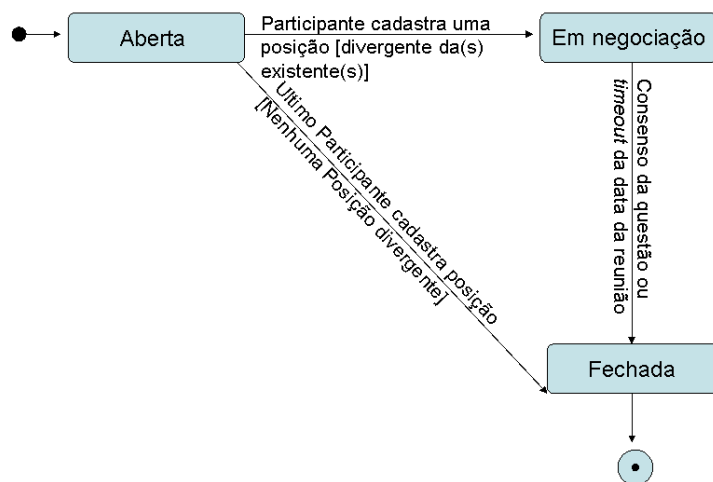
Aberta

Participante cadastra uma posição [divergente da(s) existente(s)]

Em negociação

Consenso da questão ou timeout da data da reunião

Último Participante cadastra posição [Nenhuma Posição divergente]

Fechada